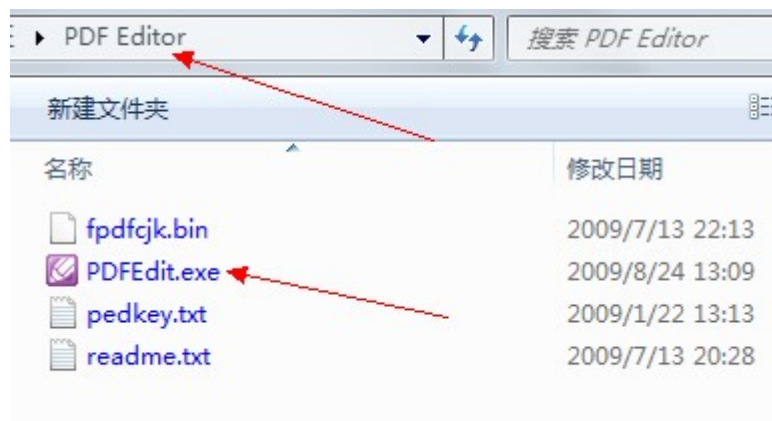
▸ PDF Editor

搜索 PDF Editor

新建文件夹

名称

修改日期

| 名称 | 修改日期 |
|---|---|
| fpdfcjk.bin | 2009/7/13 22:13 |
| PDFEdit.exe | 2009/8/24 13:09 |
| pedkey.txt | 2009/1/22 13:13 |
| readme.txt | 2009/7/13 20:28 |